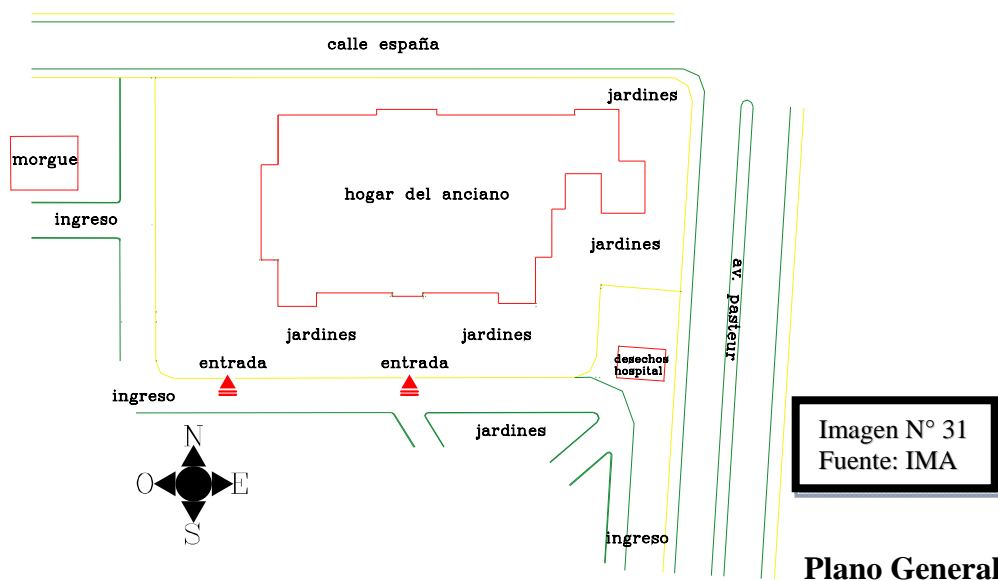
calle españa

jardines

morgue

hogar del anciano

ingreso

jardines

av. pasteur

jardines

jardines

entrada

entrada

desechos hospital

ingreso

N

O

E

S

jardines

Imagen N° 31
Fuente: IMA

ingreso

Plano General